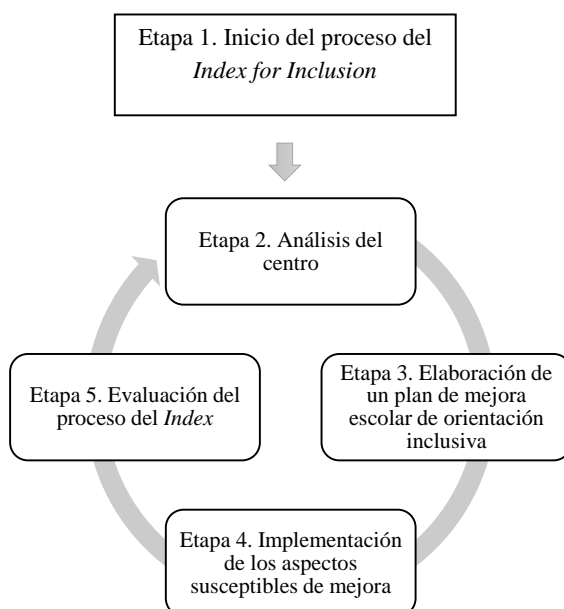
Etapa 1. Inicio del proceso del *Index for Inclusion*

Etapa 2. Análisis del centro

Etapa 3. Elaboración de un plan de mejora escolar de orientación inclusiva

Etapa 4. Implementación de los aspectos susceptibles de mejora

Etapa 5. Evaluación del proceso del *Index*